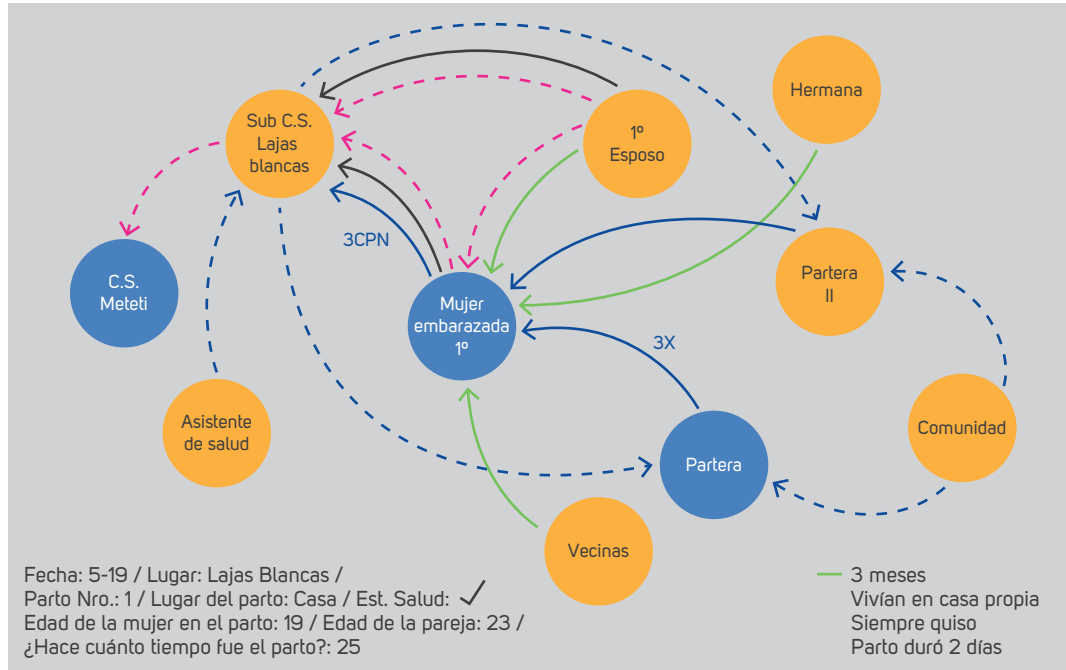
Hermana

Sub C.S. Lajas blancas

1º Esposo

C.S. Meteti

3CPN

Mujer embarazada 1º

Partera II

3X

Asistente de salud

Comunidad

Partera

Vecinas

Fecha: 5-19 / Lugar: Lajas Blancas /
Parto Nro.: 1 / Lugar del parto: Casa / Est. Salud: ✓
Edad de la mujer en el parto: 19 / Edad de la pareja: 23 /
¿Hace cuánto tiempo fue el parto?: 25

3 meses
Vivían en casa propia
Siempre quiso
Parto duró 2 días